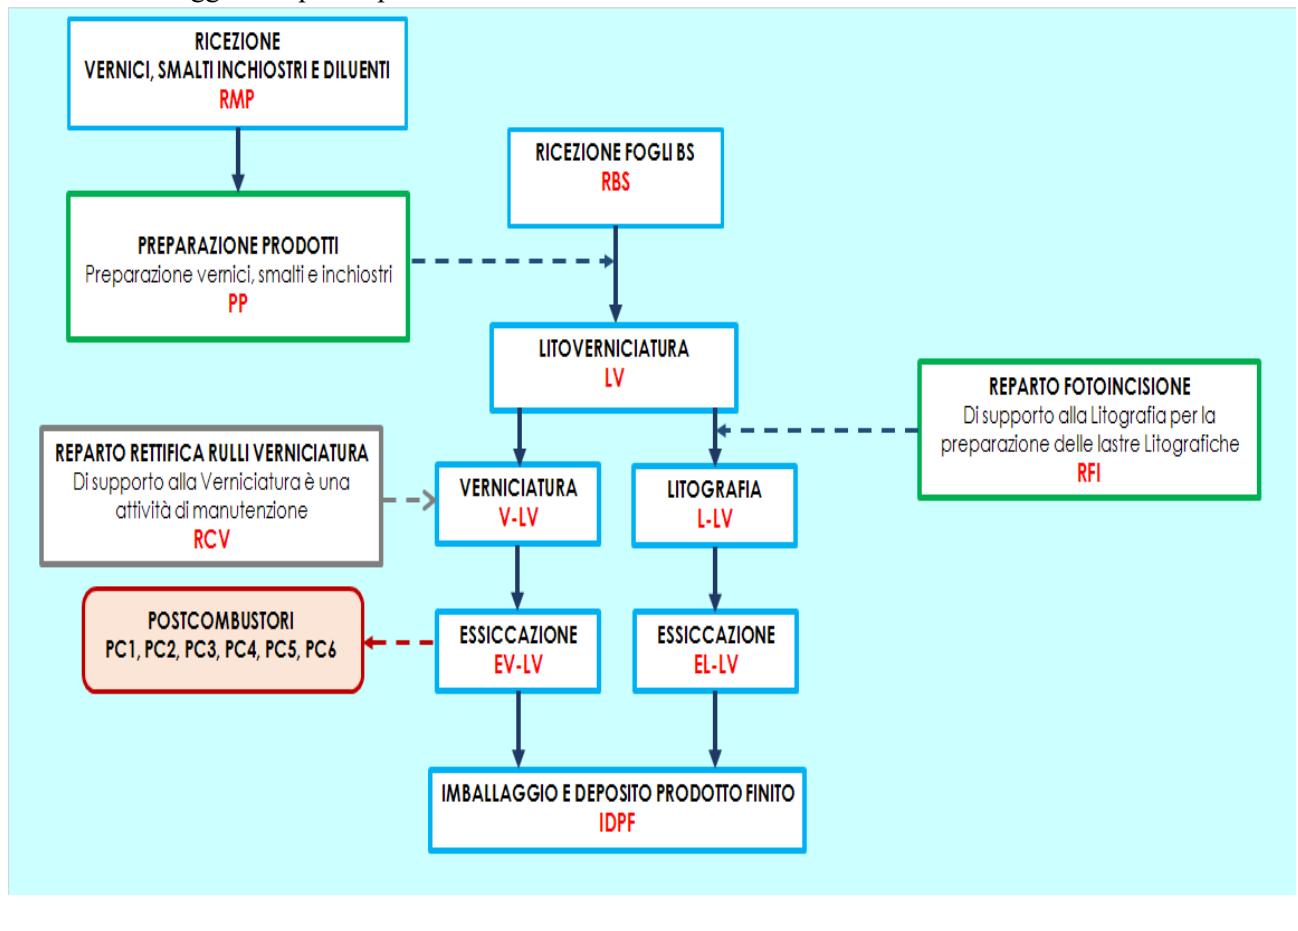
RICEZIONE
VERNICI, SMALTI INCHIOSTRI E DILUENTI
RMP

RICEZIONE FOGLI BS
RBS

PREPARAZIONE PRODOTTI
Preparazione vernici, smalti e inchiostri
PP

LITOVERNICIATURA
LV

REPARTO FOTOINCISIONE
Di supporto alla Litografia per la preparazione delle lastre Litografiche
RFI

REPARTO RETTIFICA RULLI VERNICIATURA
Di supporto alla Verniciatura è una attività di manutenzione
RCV

VERNICIATURA
V-LV

LITOGRAFIA
L-LV

POSTCOMBUSTORI
PC1, PC2, PC3, PC4, PC5, PC6

ESSICCAZIONE
EV-LV

ESSICCAZIONE
EL-LV

IMBALLAGGIO E DEPOSITO PRODOTTO FINITO
IDPF